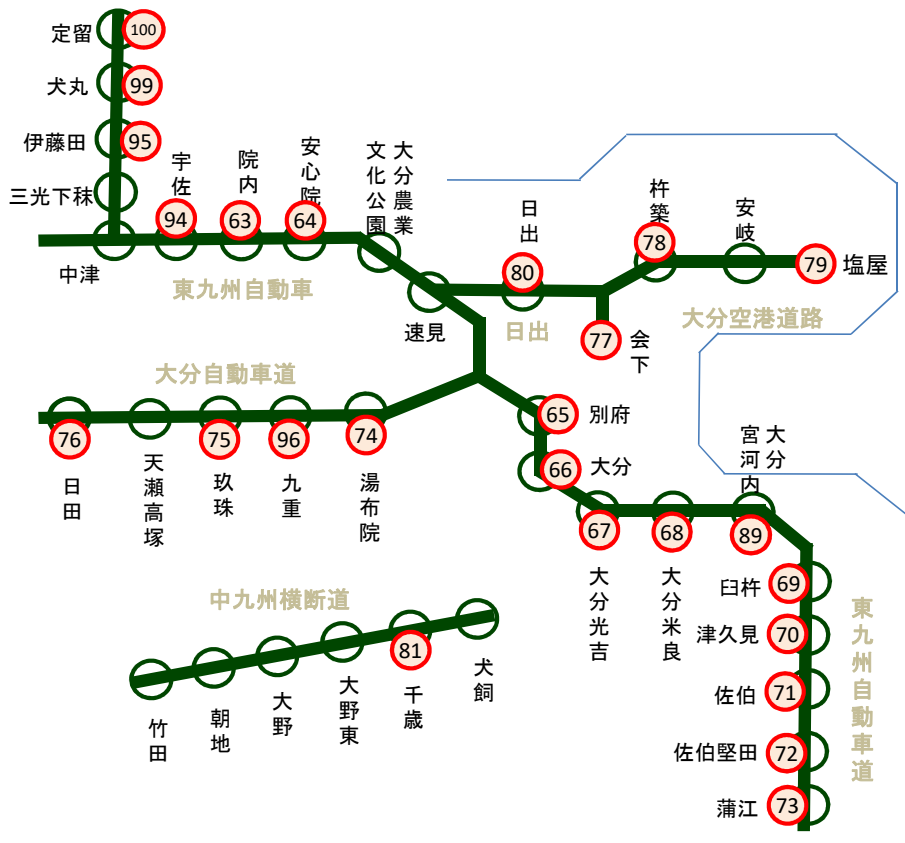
定留 100
犬丸 99
伊藤田 95
三光下秣
中津
宇佐 94
院内 63
安心院 64
大分農業文化公園
東九州自動車
速見
日出 80
日出
会下 77
杵築 78
安岐
79 塩屋
大分空港道路
大分自動車道
76 日田
天瀬高塚
75 玖珠
96 九重
74 湯布院
65 別府
66 大分
大分宮河内
67 大分光吉
68 大分米良
89
臼杵 69
津久見 70
佐伯 71
佐伯堅田 72
蒲江 73
東九州自動車道
中九州横断道
竹田
朝地
大野
大野東
81 千歳
犬飼